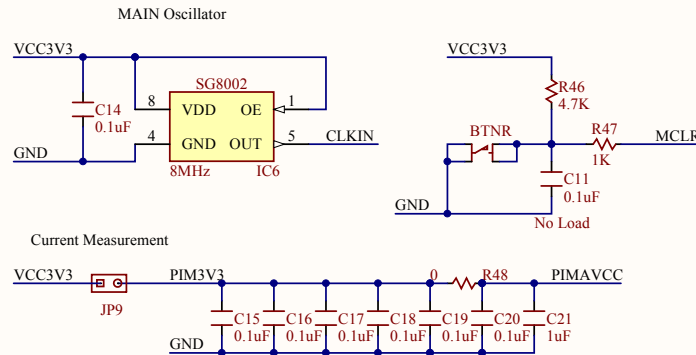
MAIN Oscillator

VCC3V3

C14
0.1uF

8
4

SG8002
VDD
OE
GND
OUT
1
5
CLKIN
8MHz
IC6

GND

VCC3V3

R46
4.7K

BTNR

R47
1K
MCLR

C11
0.1uF

GND

No Load

Current Measurement

VCC3V3

JP9

PIM3V3

0
R48
PIMAVCC

C15
0.1uF
C16
0.1uF
C17
0.1uF
C18
0.1uF
C19
0.1uF
C20
0.1uF
C21
1uF

GND